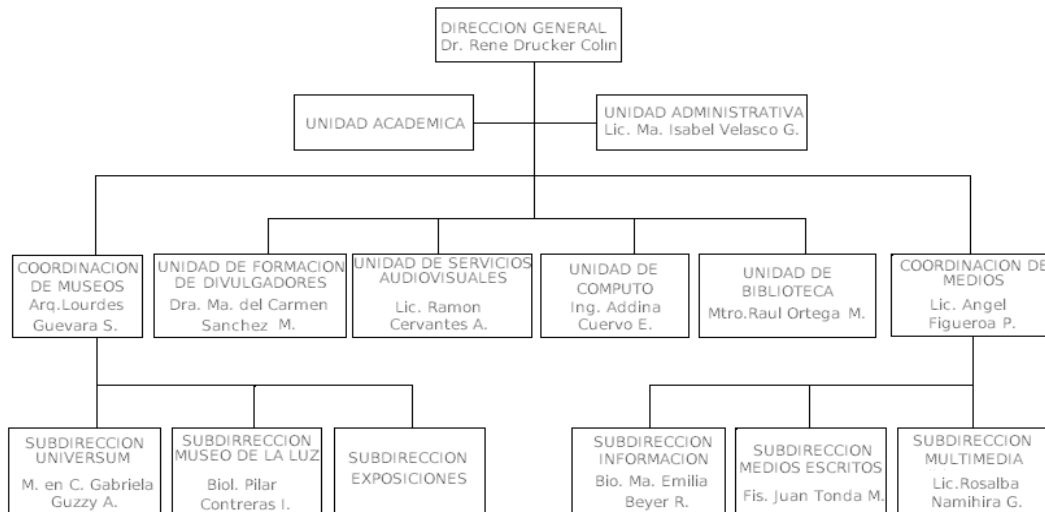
DIRECCION GENERAL
Dr. Rene Drucker Colin

UNIDAD ACADEMICA

UNIDAD ADMINISTRATIVA
Lic. Ma. Isabel Velasco G.

COORDINACION DE MUSEOS
Arq.Lourdes Guevara S.

UNIDAD DE FORMACION DE DIVULGADORES
Dra. Ma. del Carmen Sanchez M.

UNIDAD DE SERVICIOS AUDIOVISUALES
Lic. Ramon Cervantes A.

UNIDAD DE COMPUTO
Ing. Addina Cuervo E.

UNIDAD DE BIBLIOTECA
Mtro.Raul Ortega M.

COORDINACION DE MEDIOS
Lic. Angel Figueroa P.

SUBDIRECCION UNIVERSUM
M. en C. Gabriela Guzzy A.

SUBDIRRECCION MUSEO DE LA LUZ
Biol. Pilar Contreras I.

SUBDIRECCION EXPOSICIONES

SUBDIRECCION INFORMACION
Bio. Ma. Emilia Beyer R.

SUBDIRECCION MEDIOS ESCRITOS
Fis. Juan Tonda M.

SUBDIRECCION MULTIMEDIA
Lic.Rosalba Namihira G.